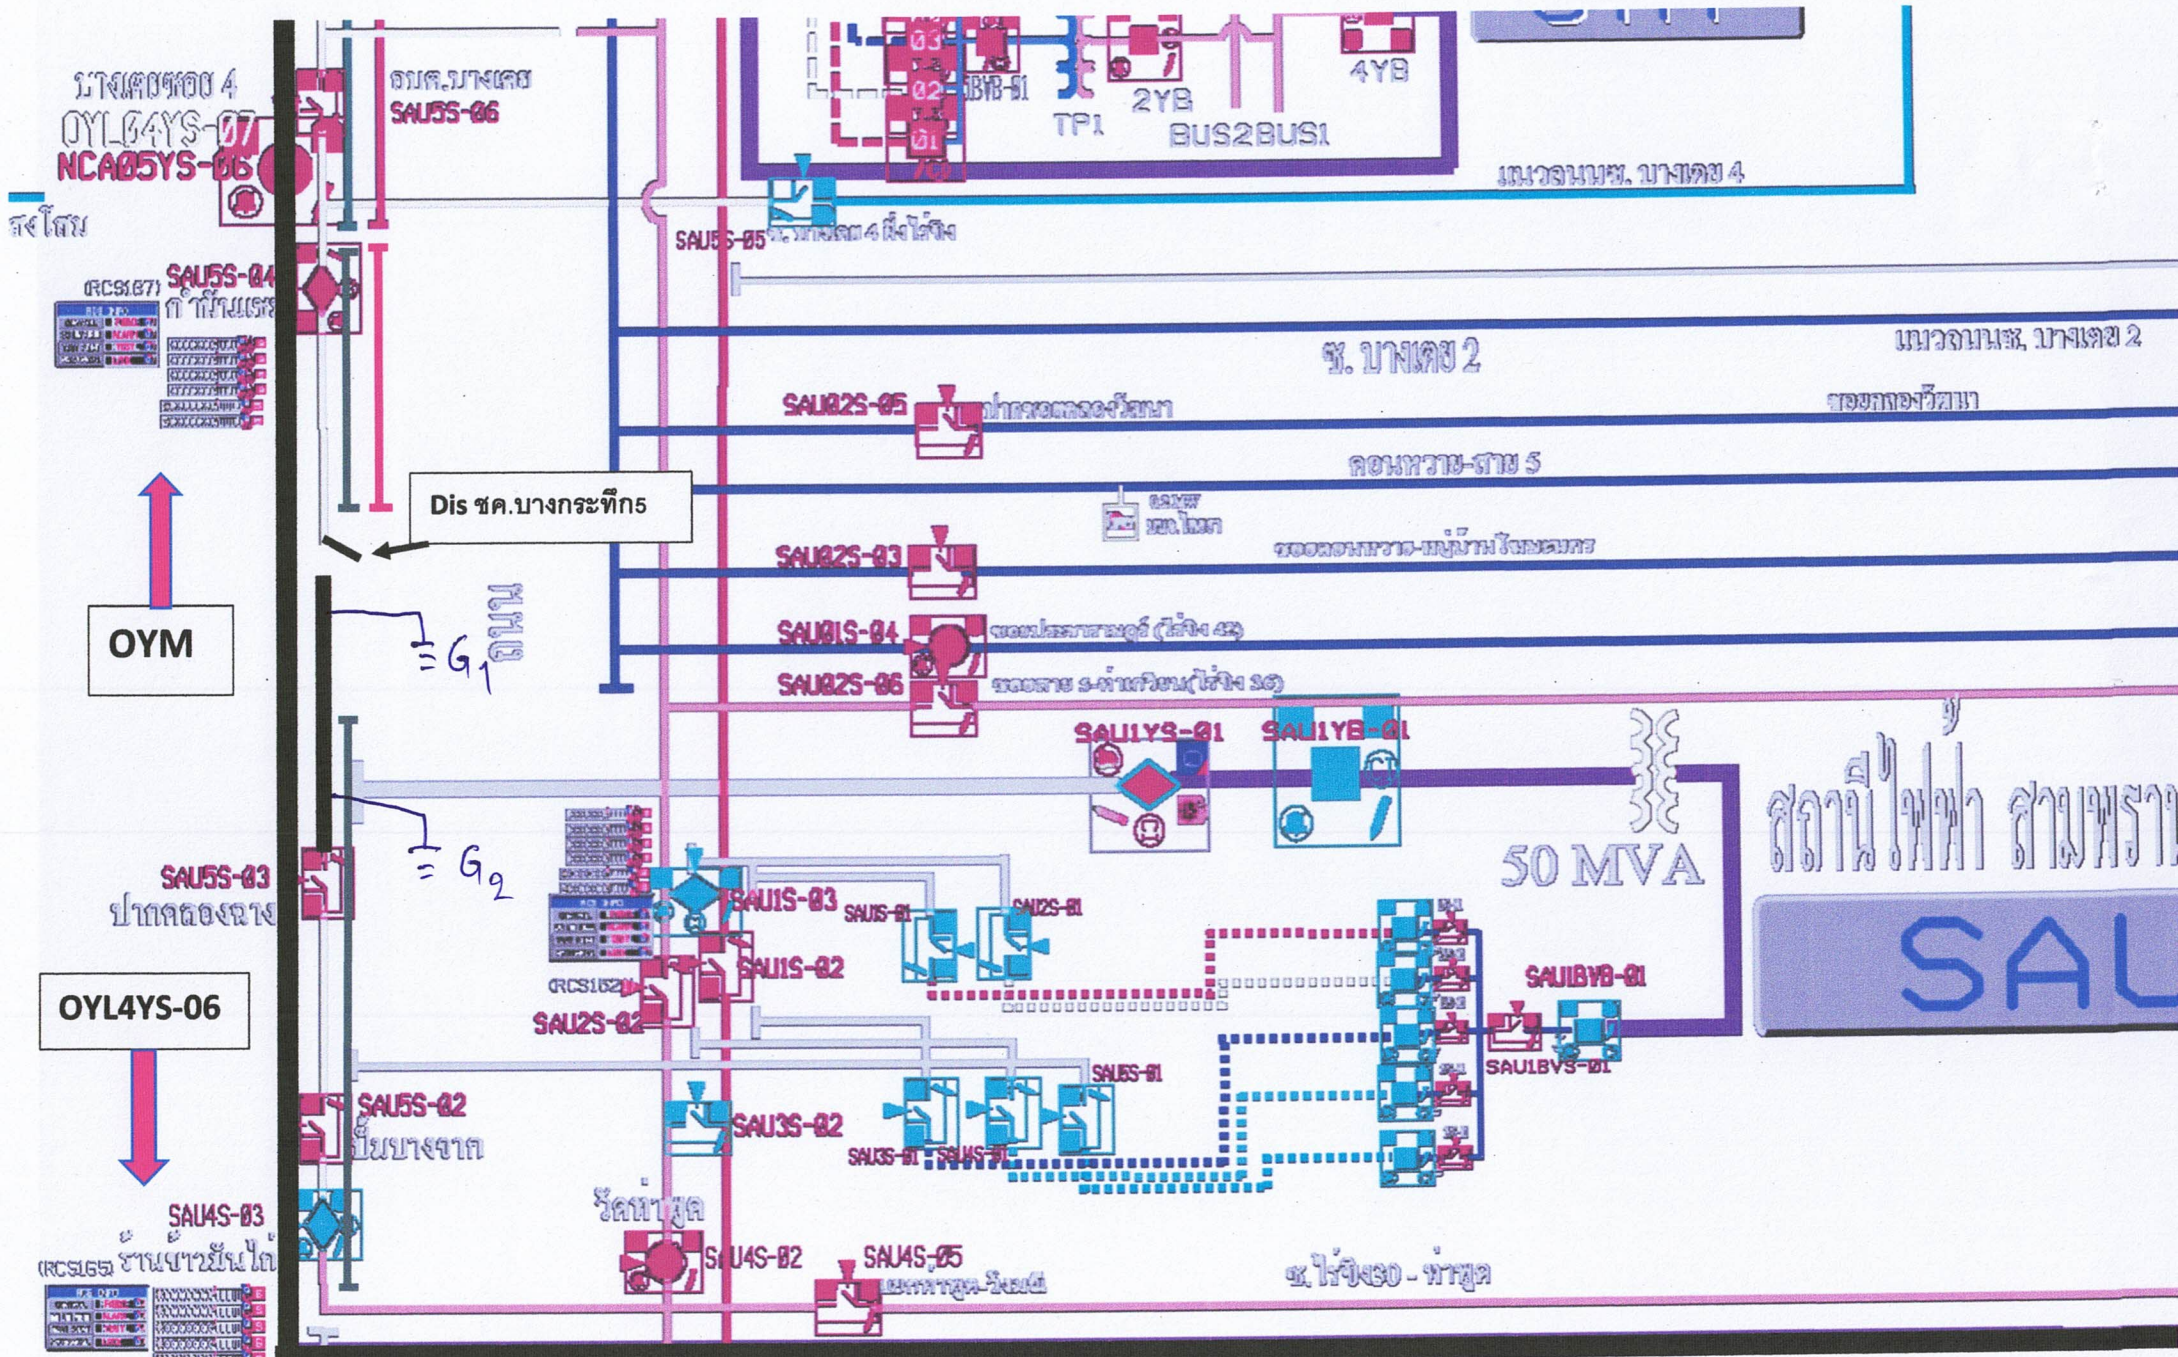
บางเตยซอย 4
OYL04YS-07
NCA05YS-06
สงโสม
อบต.บางเตย
SAU5S-06
03
02
01
70
BVB-01
TP1
2YB
BUS2BUS1
4YB
แนวถนนซ. บางเตย 4
SAU5S-05
ซ. บางเตย 4 ถึงไร่ขิง
(RCS167)
SAU5S-04
ก.บ้านเรา
แนวถนนซ. บางเตย 2
ซ. บางเตย 2
SAU02S-05
ปากซอยคลองวัฒนา
ซอยคลองวัฒนา
ดอนหวาย-สาย 5
Dis ชค.บางกระทึก5
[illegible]
SAU02S-03
ซอยดอนหวาย-หมู่บ้านไชยนคร
SAU01S-04
ซอยประชาราษฎร์ (ไร่ขิง 42)
SAU02S-06
ซอยสาย 5-ค่าเทเวียน(ไร่ขิง 36)
OYM
$=G_1$
SAU1YS-01
SAU1YB-01
สถานีไฟฟ้า สามพราน
50 MVA
SAU
$=G_2$
SAU5S-03
ปากคลองลาง
SAU1S-03
SAU1S-01
SAU2S-01
(RCS162)
SAU1S-02
SAU2S-02
SAU1BVB-01
OYL4YS-06
SAU1BVS-01
SAU6S-01
SAU5S-02
ปั๊มบางจาก
SAU3S-02
SAU3S-01
SAU4S-01
SAU4S-03
(RCS165) ร้านข้าวมันไก่
วัดท่าพูด
SAU4S-02
SAU4S-05
แยกท่าพูด-วัดเมธี
ซ. ไร่ขิง30 - ท่าพูด